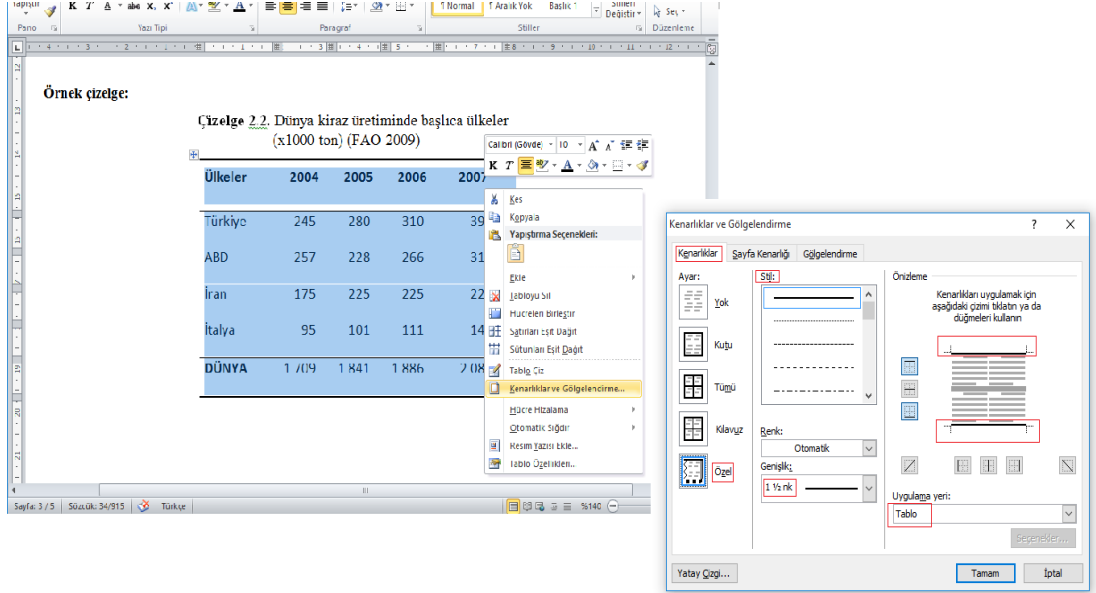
Yapıştır
Pano
K T A abe X, X²
Yazı Tipi
Paragraf
¶ Normal
¶ Aralık Yok
Başlık 1
Stilleri Değiştir
Seç
Stiller
Düzenleme

Örnek çizelge:

Çizelge 2.2. Dünya kiraz üretiminde başlıca ülkeler (x1000 ton) (FAO 2009)

| Ülkeler | 2004 | 2005 | 2006 | 2007 |
|---|---|---|---|---|
| Türkiye | 245 | 280 | 310 | 39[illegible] |
| ABD | 257 | 228 | 266 | 31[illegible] |
| İran | 175 | 225 | 225 | 22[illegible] |
| İtalya | 95 | 101 | 111 | 14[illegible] |
| DÜNYA | 1 709 | 1 841 | 1 886 | 2 08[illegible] |

Calibri (Gövde) 10 A A
K T

Kes
Kopyala
Yapıştırma Seçenekleri:
Ekle
Tabloyu Sil
Hücreleri Birleştir
Satırları Eşit Dağıt
Sütunları Eşit Dağıt
Tablo Çiz
Kenarlıklar ve Gölgelendirme...
Hücre Hizalama
Otomatik Sığdır
Resim Yazısı Ekle...
Tablo Özellikleri...

Sayfa: 3 / 5 Sözcük: 34/915 Türkçe %140

Kenarlıklar ve Gölgelendirme
?
Kenarlıklar
Sayfa Kenarlığı
Gölgelendirme
Ayar:
Yok
Kutu
Tümü
Kılavuz
Özel
Stil:
Renk:
Otomatik
Genişlik:
1 ½ nk
Önizleme
Kenarlıkları uygulamak için aşağıdaki çizimi tıklatın ya da düğmeleri kullanın
Uygulama yeri:
Tablo
Seçenekler...
Yatay Çizgi...
Tamam
İptal